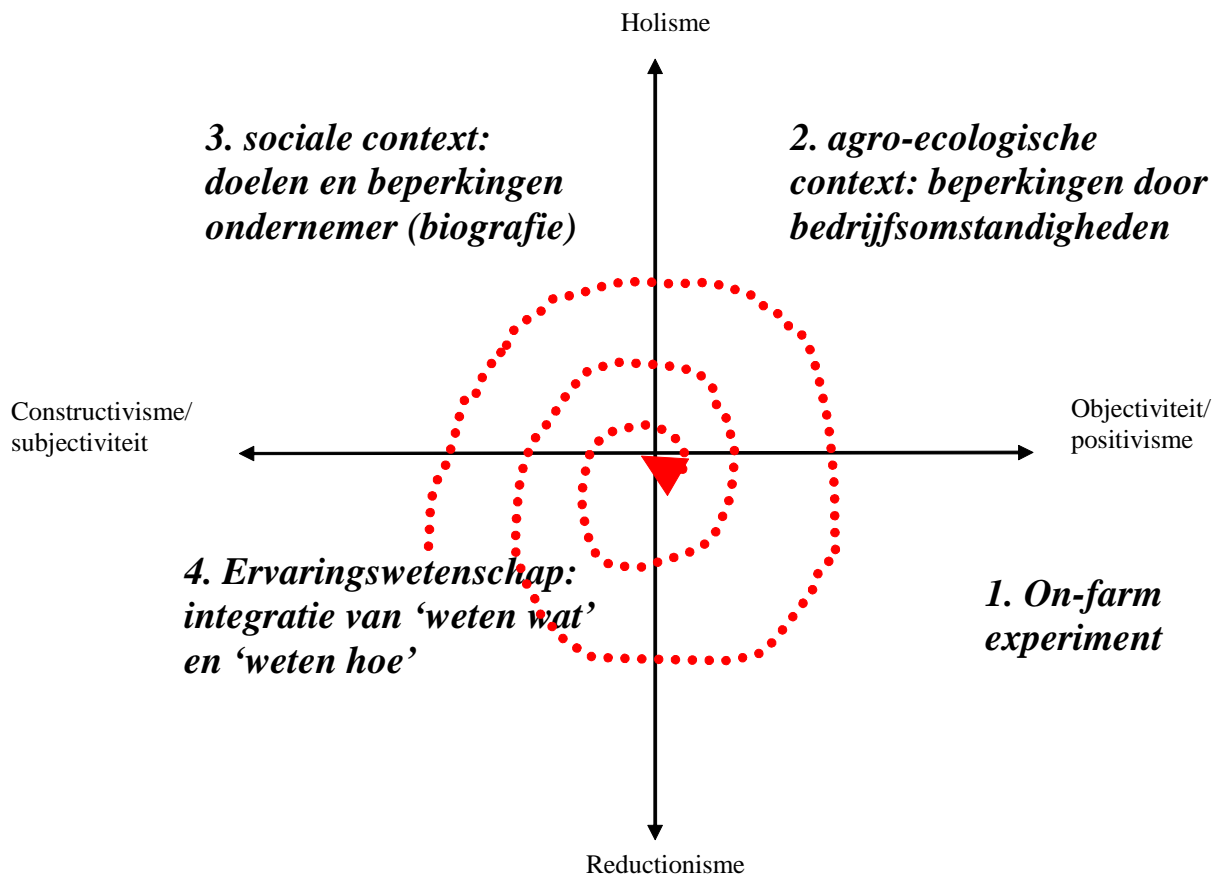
Holisme

3. sociale context: doelen en beperkingen ondernemer (biografie)

2. agro-ecologische context: beperkingen door bedrijfsomstandigheden

Constructivisme/ subjectiviteit

Objectiviteit/ positivisme

4. Ervaringswetenschap: integratie van 'weten wat' en 'weten hoe'

1. On-farm experiment

Reductionisme